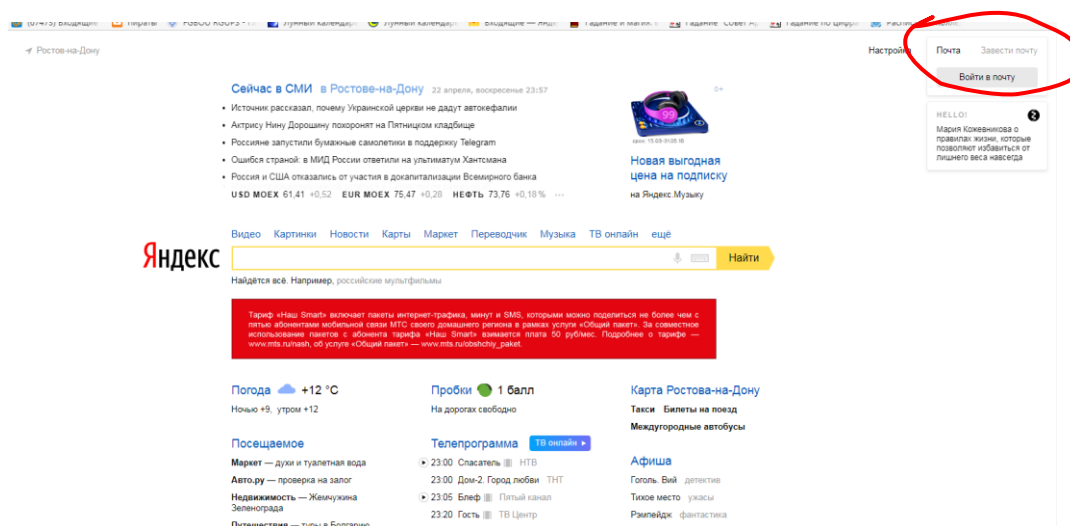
(67475) Входящие · Пираты · PGBOO RSOPS · Лунный календарь · Лунный календарь · Входящие — Янде · Гадание и магия · Гадание Совет А · Гадание по цифр · Распис

Ростов-на-Дону

Настройки

Почта Завести почту

Войти в почту

Сейчас в СМИ в Ростове-на-Дону 22 апреля, воскресенье 23:57

Источник рассказал, почему Украинской церкви не дадут автокефалии

Актрису Нину Дорошину похоронят на Пятницком кладбище

Россияне запустили бумажные самолетики в поддержку Telegram

Ошибся страной: в МИД России ответили на ультиматум Хантсмана

Россия и США отказались от участия в докапитализации Всемирного банка

USD MOEX 61,41 +0,52 EUR MOEX 75,47 +0,28 НЕФТЬ 73,76 +0,18 % ···

0+

99

Новая выгодная цена на подписку

на Яндекс.Музыку

HELLO!

Мария Кожевникова о правилах жизни, которые позволяют избавиться от лишнего веса навсегда

Видео Картинки Новости Карты Маркет Переводчик Музыка ТВ онлайн ещё

Яндекс

Найти

Найдётся всё. Например, российские мультфильмы

Тариф «Наш Smart» включает пакеты интернет-трафика, минут и SMS, которыми можно поделиться не более чем с пятью абонентами мобильной связи МТС своего домашнего региона в рамках услуги «Общий пакет». За совместное использование пакетов с абонента тарифа «Наш Smart» взимается плата 50 руб/мес. Подробнее о тарифе — www.mts.ru/nash, об услуге «Общий пакет» — www.mts.ru/obshchiy_paket.

Погода +12 °C

Ночью +9, утром +12

Пробки 1 балл

На дорогах свободно

Карта Ростова-на-Дону

Такси Билеты на поезд

Междугородные автобусы

Посещаемое

Маркет — духи и туалетная вода

Авто.ру — проверка на залог

Недвижимость — Жемчужина Зеленограда

Путешествия — туры в Болгарию

Телепрограмма ТВ онлайн

23:00 Спасатель НТВ

23:00 Дом-2. Город любви ТНТ

23:05 Блеф Пятый канал

23:20 Гость ТВ Центр

Афиша

Гоголь. Вий детектив

Тихое место ужасы

Рэмпейдж фантастика